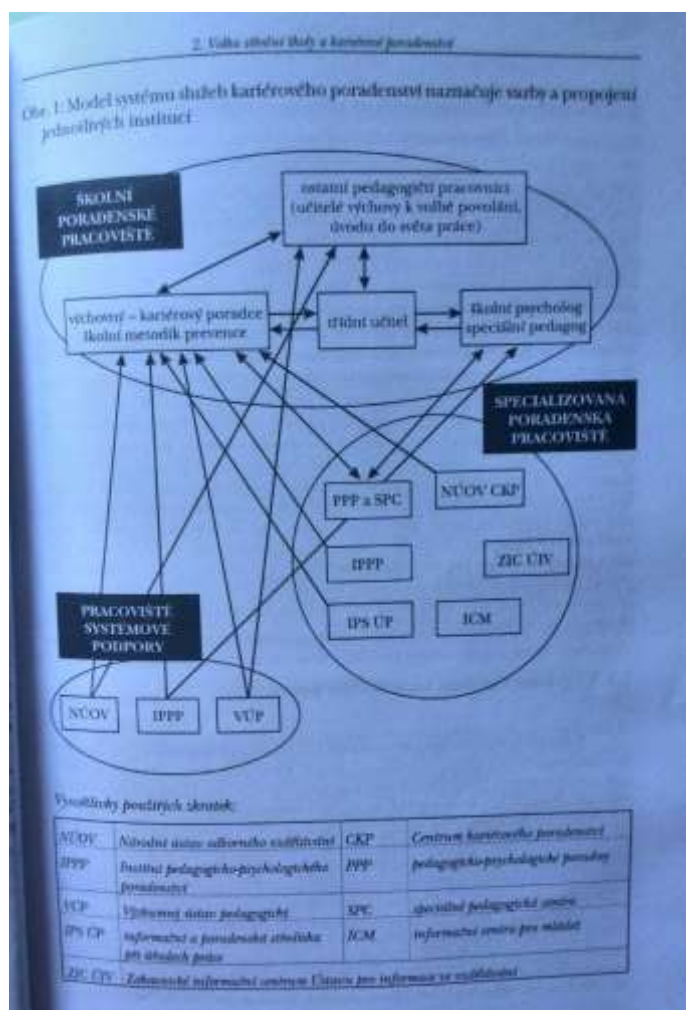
2. Volba střední školy a kariérové poradenství

Obr. 1: Model systému služeb kariérového poradenství naznačuje vazby a propojení jednotlivých institucí

ŠKOLNÍ PORADENSKÉ PRACOVIŠTĚ

ostatní pedagogičtí pracovníci (učitelé výchovy k volbě povolání, úvodu do světa práce)

výchovný – kariérový poradce školní metodik prevence

třídní učitel

školní psycholog speciální pedagog

SPECIALIZOVANÁ PORADENSKÁ PRACOVIŠTĚ

PPP a SPC

NÚOV CKP

IPPP

ZIC ÚIV

IPS ÚP

ICM

PRACOVIŠTĚ SYSTÉMOVÉ PODPORY

NÚOV

IPPP

VÚP

Vysvětlivky použitých zkratek:

| NÚOV | Národní ústav odborného vzdělávání | CKP | Centrum kariérového poradenství |
|---|---|---|---|
| IPPP | Institut pedagogicko-psychologického poradenství | PPP | pedagogicko-psychologické poradny |
| VÚP | Výzkumný ústav pedagogický | SPC | speciálně pedagogická centra |
| IPS ÚP | informační a poradenská střediska pro úřadech práce | ICM | informační centra pro mládež |
| ZIC ÚIV | Zahraniční informační centrum Ústavu pro informace ve vzdělávání | | |